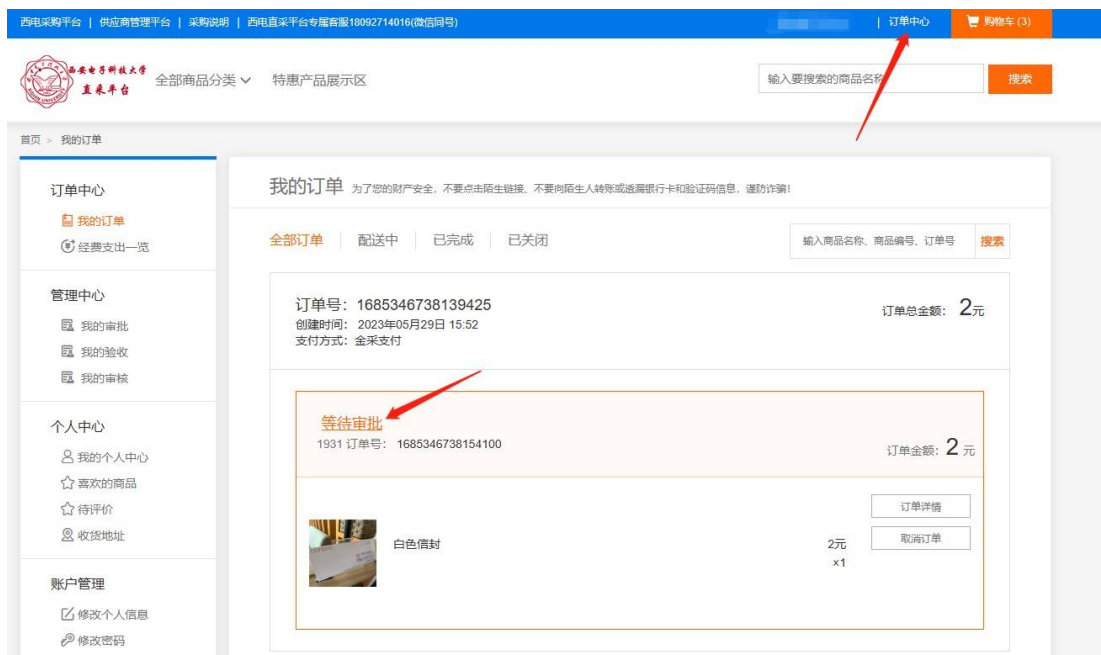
西电采购平台 | 供应商管理平台 | 采购说明 | 西电直采平台专属客服18092714016(微信同号)

| 订单中心

购物车 (3)

西安电子科技大学 直采平台

全部商品分类

特惠产品展示区

输入要搜索的商品名称

搜索

首页 > 我的订单

订单中心

我的订单

经费支出一览

管理中心

我的审批

我的验收

我的审核

个人中心

我的个人中心

喜欢的商品

待评价

收货地址

账户管理

修改个人信息

修改密码

我的订单 为了您的财产安全，不要点击陌生链接、不要向陌生人转账或透露银行卡和验证码信息，谨防诈骗!

全部订单 | 配送中 | 已完成 | 已关闭

输入商品名称、商品编号、订单号

搜索

订单号：1685346738139425

创建时间：2023年05月29日 15:52

支付方式：全采支付

订单总金额：2元

等待审批

1931 订单号：1685346738154100

订单金额：2 元

订单详情

取消订单

白色信封

2元

x1